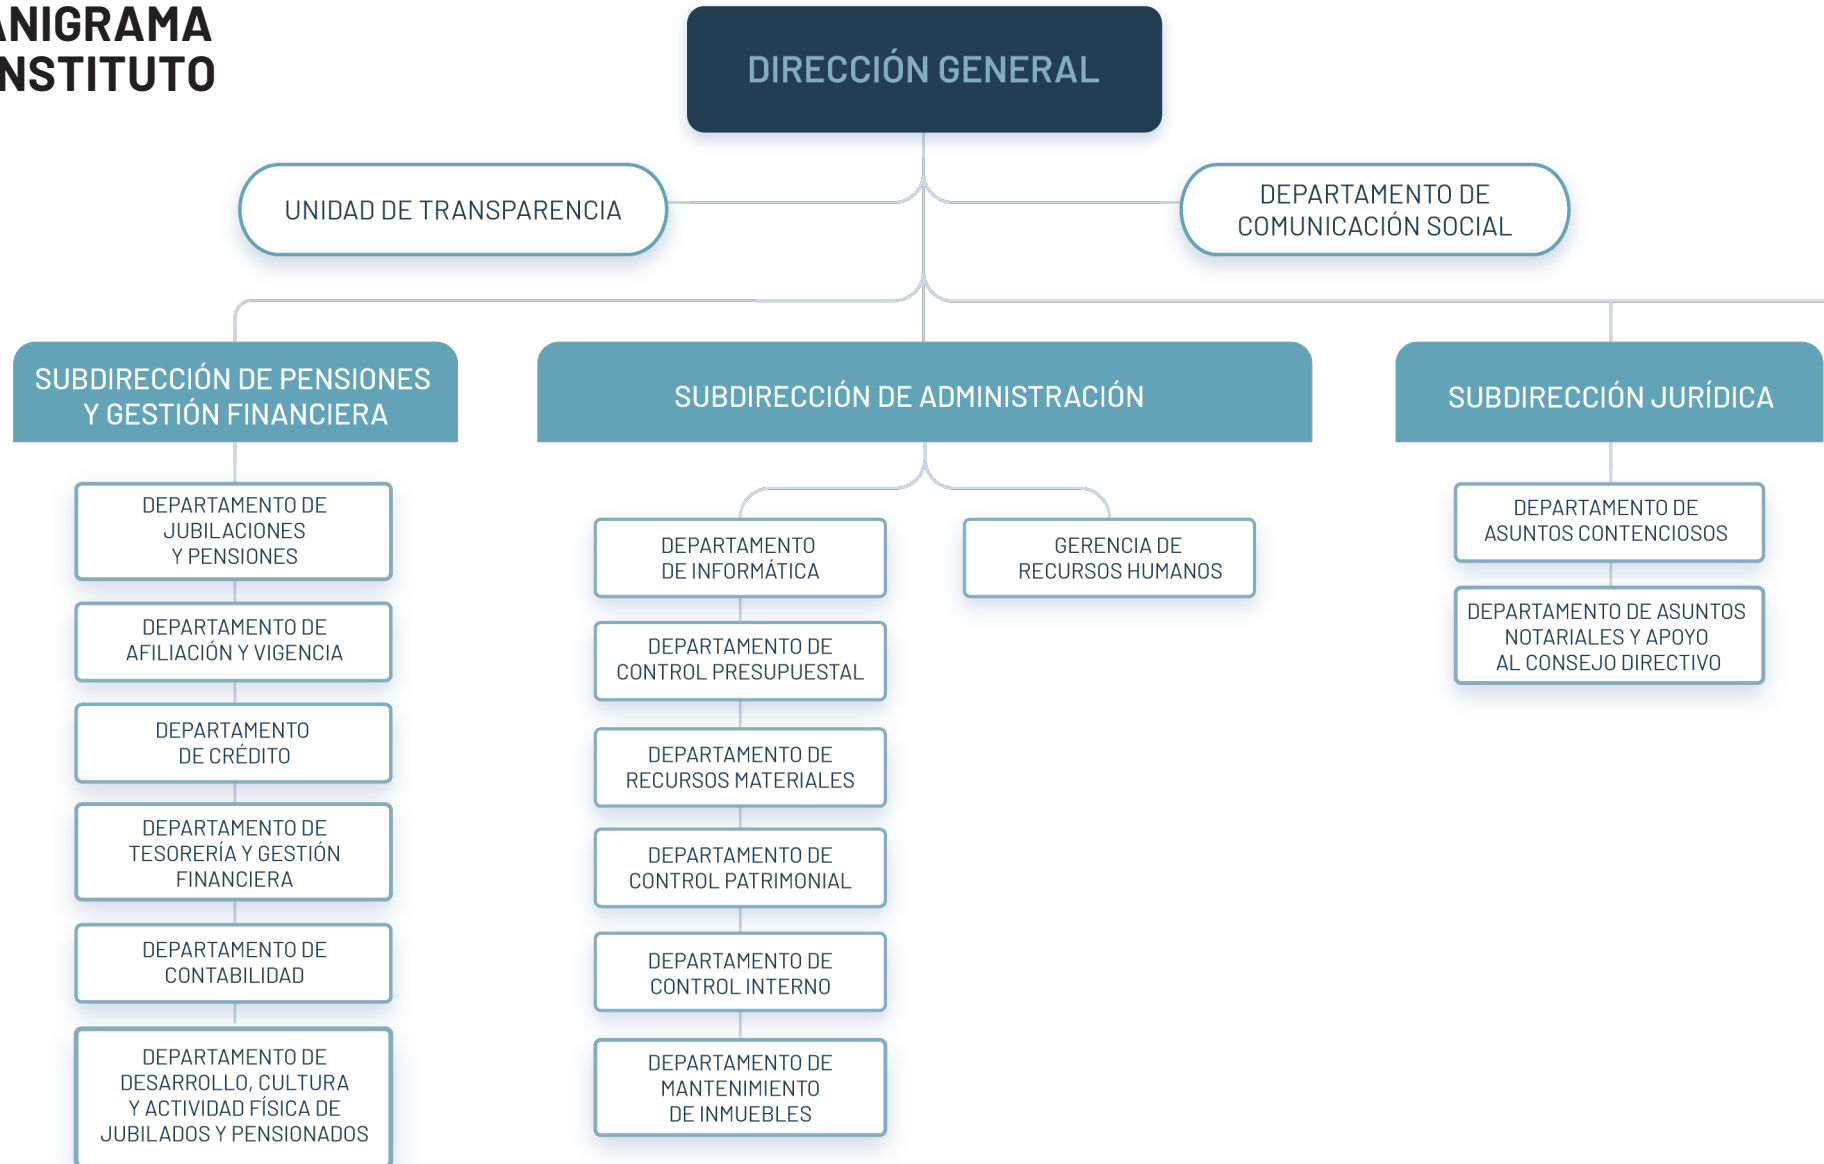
ANIGRAMA
NSTITUTO

DIRECCIÓN GENERAL

UNIDAD DE TRANSPARENCIA

DEPARTAMENTO DE COMUNICACIÓN SOCIAL

SUBDIRECCIÓN DE PENSIONES Y GESTIÓN FINANCIERA

DEPARTAMENTO DE JUBILACIONES Y PENSIONES

DEPARTAMENTO DE AFILIACIÓN Y VIGENCIA

DEPARTAMENTO DE CRÉDITO

DEPARTAMENTO DE TESORERÍA Y GESTIÓN FINANCIERA

DEPARTAMENTO DE CONTABILIDAD

DEPARTAMENTO DE DESARROLLO, CULTURA Y ACTIVIDAD FÍSICA DE JUBILADOS Y PENSIONADOS

SUBDIRECCIÓN DE ADMINISTRACIÓN

DEPARTAMENTO DE INFORMÁTICA

GERENCIA DE RECURSOS HUMANOS

DEPARTAMENTO DE CONTROL PRESUPUESTAL

DEPARTAMENTO DE RECURSOS MATERIALES

DEPARTAMENTO DE CONTROL PATRIMONIAL

DEPARTAMENTO DE CONTROL INTERNO

DEPARTAMENTO DE MANTENIMIENTO DE INMUEBLES

SUBDIRECCIÓN JURÍDICA

DEPARTAMENTO DE ASUNTOS CONTENCIOSOS

DEPARTAMENTO DE ASUNTOS NOTARIALES Y APOYO AL CONSEJO DIRECTIVO